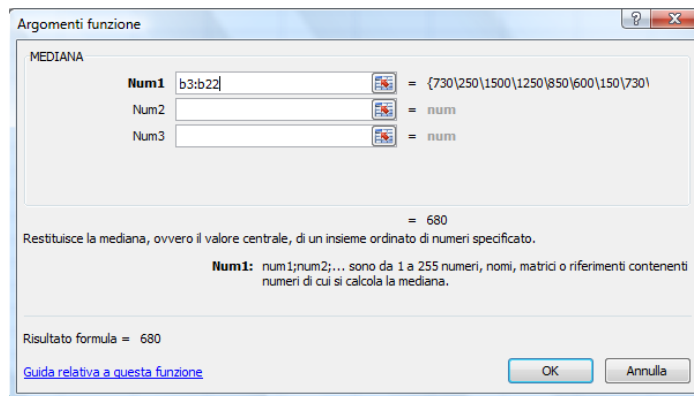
Argomenti funzione

? X

MEDIANA

Num1 b3:b22 = {730\250\1500\1250\850\600\150\730\

Num2 = num

Num3 = num

= 680

Restituisce la mediana, ovvero il valore centrale, di un insieme ordinato di numeri specificato.

Num1: num1;num2;... sono da 1 a 255 numeri, nomi, matrici o riferimenti contenenti numeri di cui si calcola la mediana.

Risultato formula = 680

Guida relativa a questa funzione

OK

Annulla